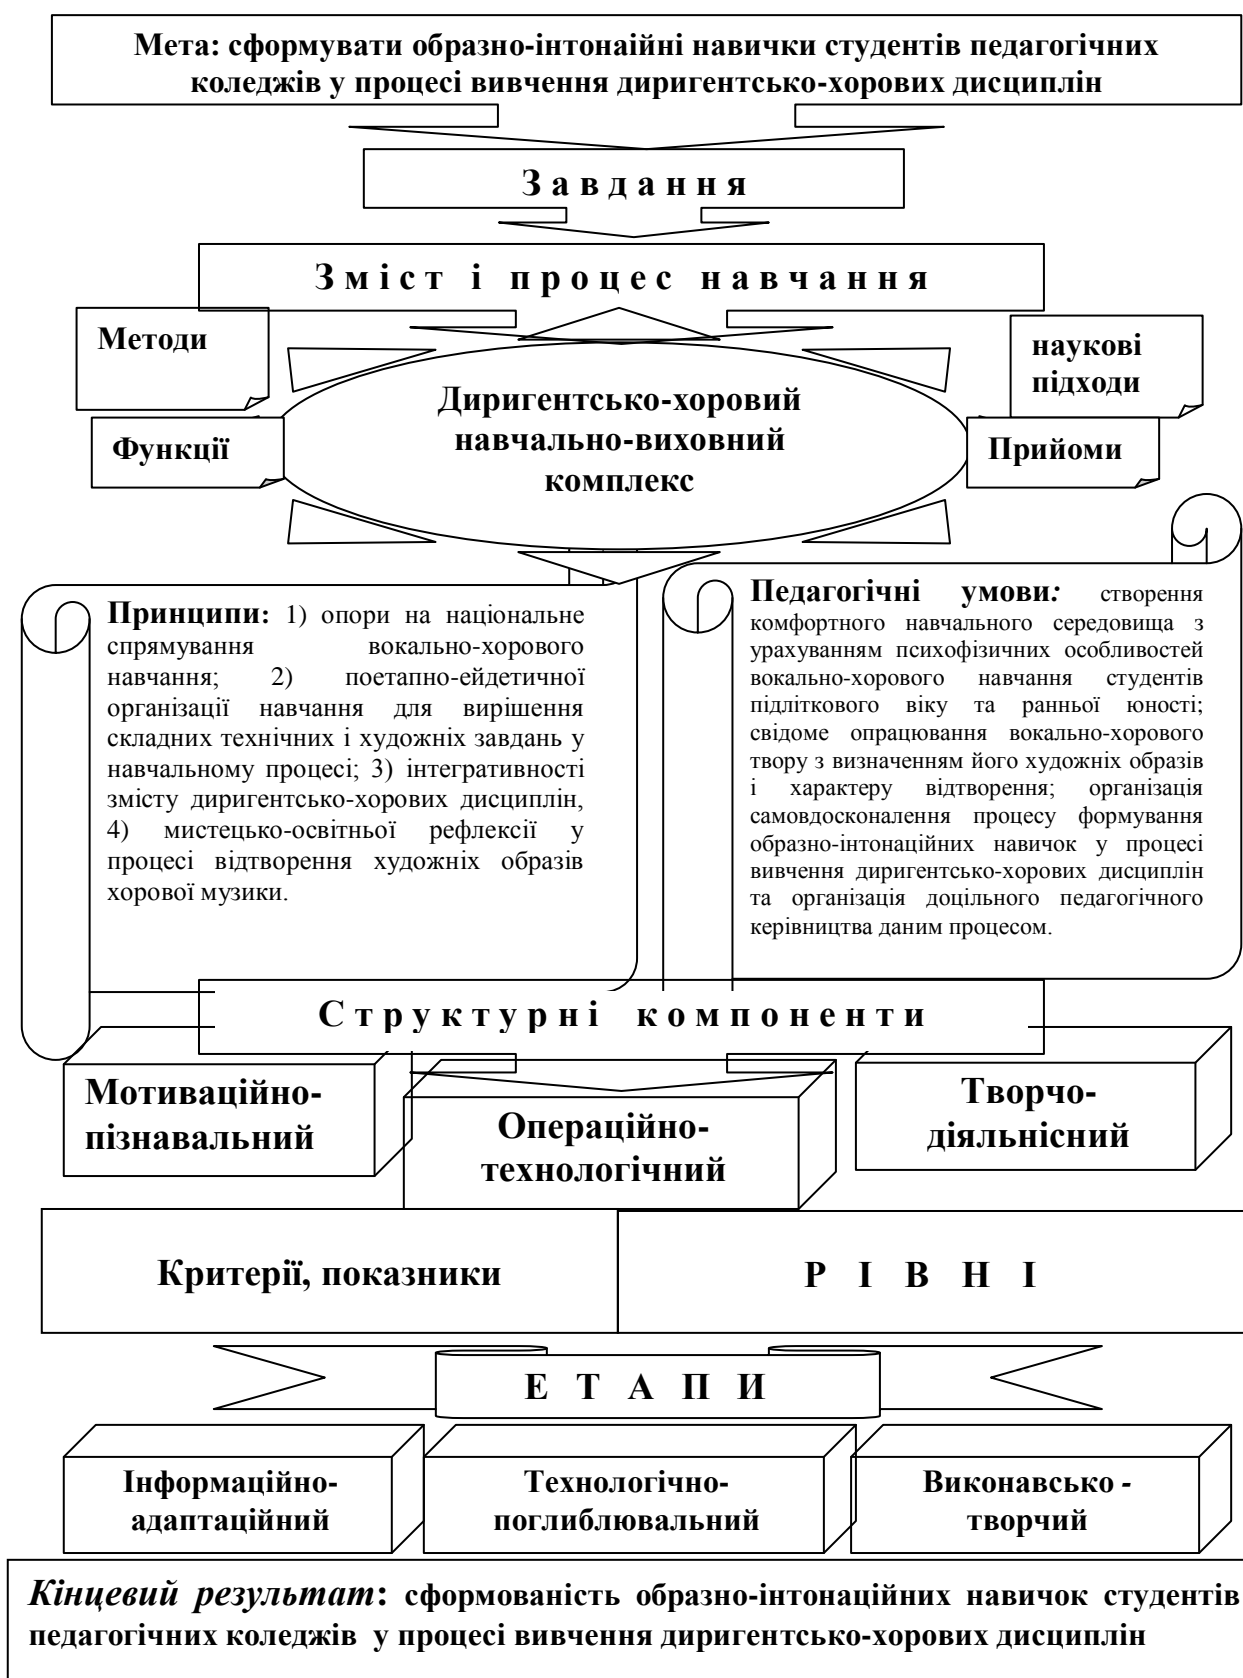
Мета: сформувати образно-інтонаійні навички студентів педагогічних коледжів у процесі вивчення диригентсько-хорових дисциплін

З а в д а н н я

З м і с т і п р о ц е с н а в ч а н н я

Методи

наукові підходи

Диригентсько-хоровий навчально-виховний комплекс

Функції

Прийоми

Принципи: 1) опори на національне спрямування вокально-хорового навчання; 2) поетапно-ейдетичної організації навчання для вирішення складних технічних і художніх завдань у навчальному процесі; 3) інтегративності змісту диригентсько-хорових дисциплін, 4) мистецько-освітньої рефлексії у процесі відтворення художніх образів хорової музики.

Педагогічні умови: створення комфортного навчального середовища з урахуванням психофізичних особливостей вокально-хорового навчання студентів підліткового віку та ранньої юності; свідоме опрацювання вокально-хорового твору з визначенням його художніх образів і характеру відтворення; організація самовдосконалення процесу формування образно-інтонаційних навичок у процесі вивчення диригентсько-хорових дисциплін та організація доцільного педагогічного керівництва даним процесом.

С т р у к т у р н і к о м п о н е н т и

Мотиваційно-пізнавальний

Операційно-технологічний

Творчо-діяльнісний

Критерії, показники

Р І В Н І

Е Т А П И

Інформаційно-адаптаційний

Технологічно-поглиблювальний

Виконавсько - творчий

Кінцевий результат: сформованість образно-інтонаційних навичок студентів педагогічних коледжів у процесі вивчення диригентсько-хорових дисциплін